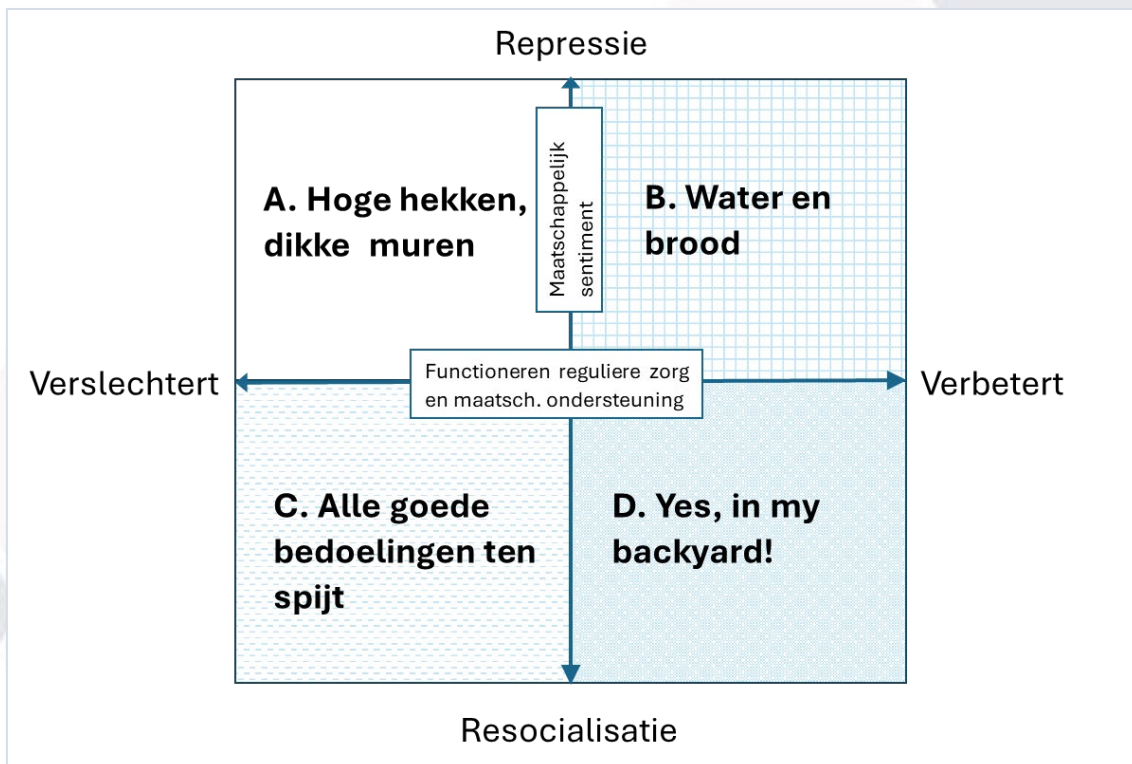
Repressie

A. Hoge hekken, dikke muren

Maatschappelijk sentiment

B. Water en brood

Verslechtert

Functioneren reguliere zorg en maatsch. ondersteuning

Verbetert

C. Alle goede bedoelingen ten spijt

D. Yes, in my backyard!

Resocialisatie